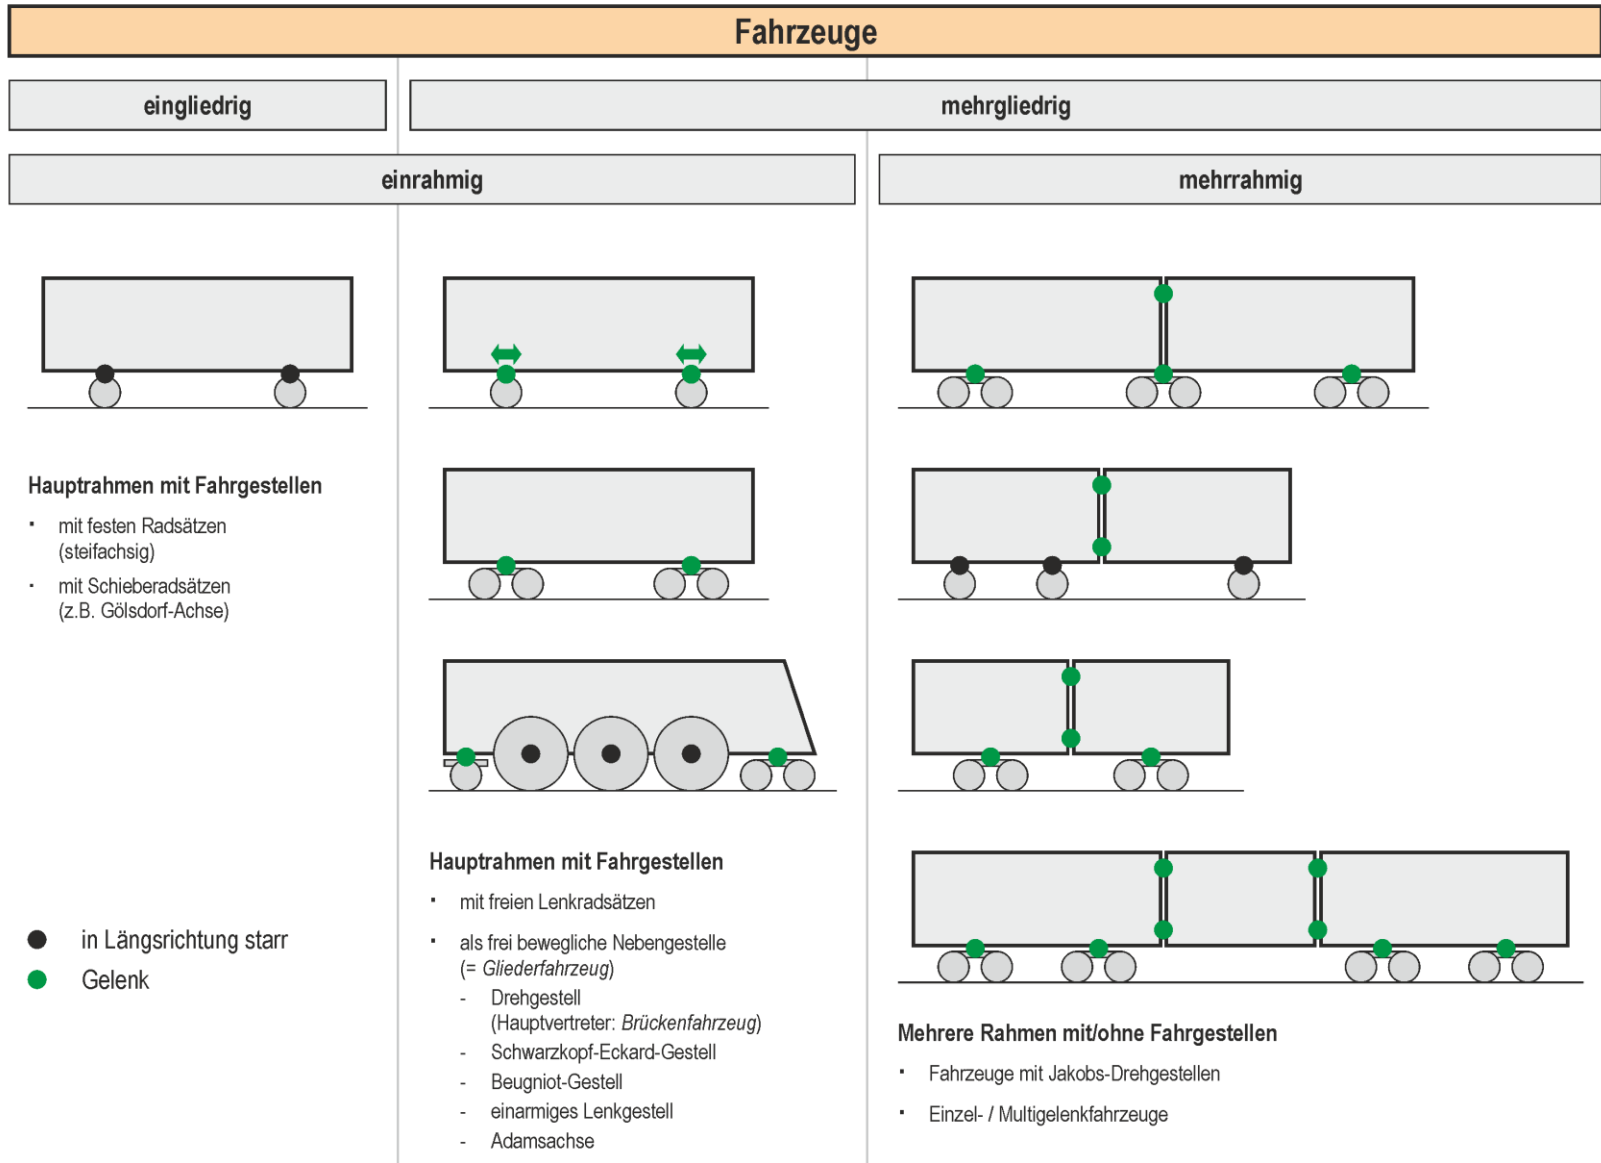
Fahrzeuge

eingliedrig

mehrgliedrig

einrahmig

mehrrahmig

Hauptrahmen mit Fahrgestellen

- mit festen Radsätzen (steifachsig)
- mit Schieberadsätzen (z.B. Gölsdorf-Achse)

● in Längsrichtung starr
● Gelenk

Hauptrahmen mit Fahrgestellen

- mit freien Lenkradsätzen
- als frei bewegliche Nebengestelle (= *Gliederfahrzeug*)
  - Drehgestell (Hauptvertreter: *Brückenfahrzeug*)
  - Schwarzkopf-Eckard-Gestell
  - Beugniot-Gestell
  - einarmiges Lenkgestell
  - Adamsachse

Mehrere Rahmen mit/ohne Fahrgestellen

- Fahrzeuge mit Jakobs-Drehgestellen
- Einzel- / Multigelenkfahrzeuge